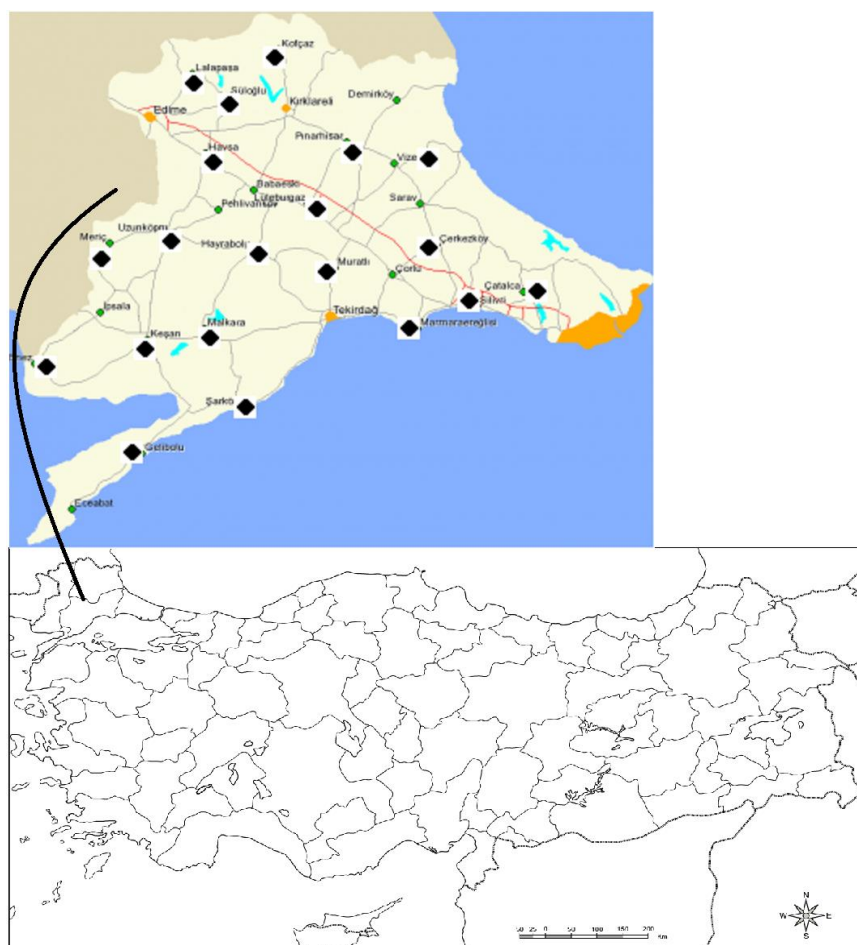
Kofçaz
Lalapaşa
Süloğlu
Kırklareli
Demirköy
Edirne
Havsa
Pınarhisar
Vize
Babaeski
Lüleburgaz
Pehlivanköy
Saray
Uzunköprü
Meriç
Hayrabolu
Çerkezköy
Muratlı
Çorlu
Çatalca
İpsala
Silivri
Tekirdağ
Marmaraereğlisi
Keşan
Malkara
Enez
Şarköy
Gelibolu
Eceabat

50 25 0 50 100 150 200 km
N
W E
S